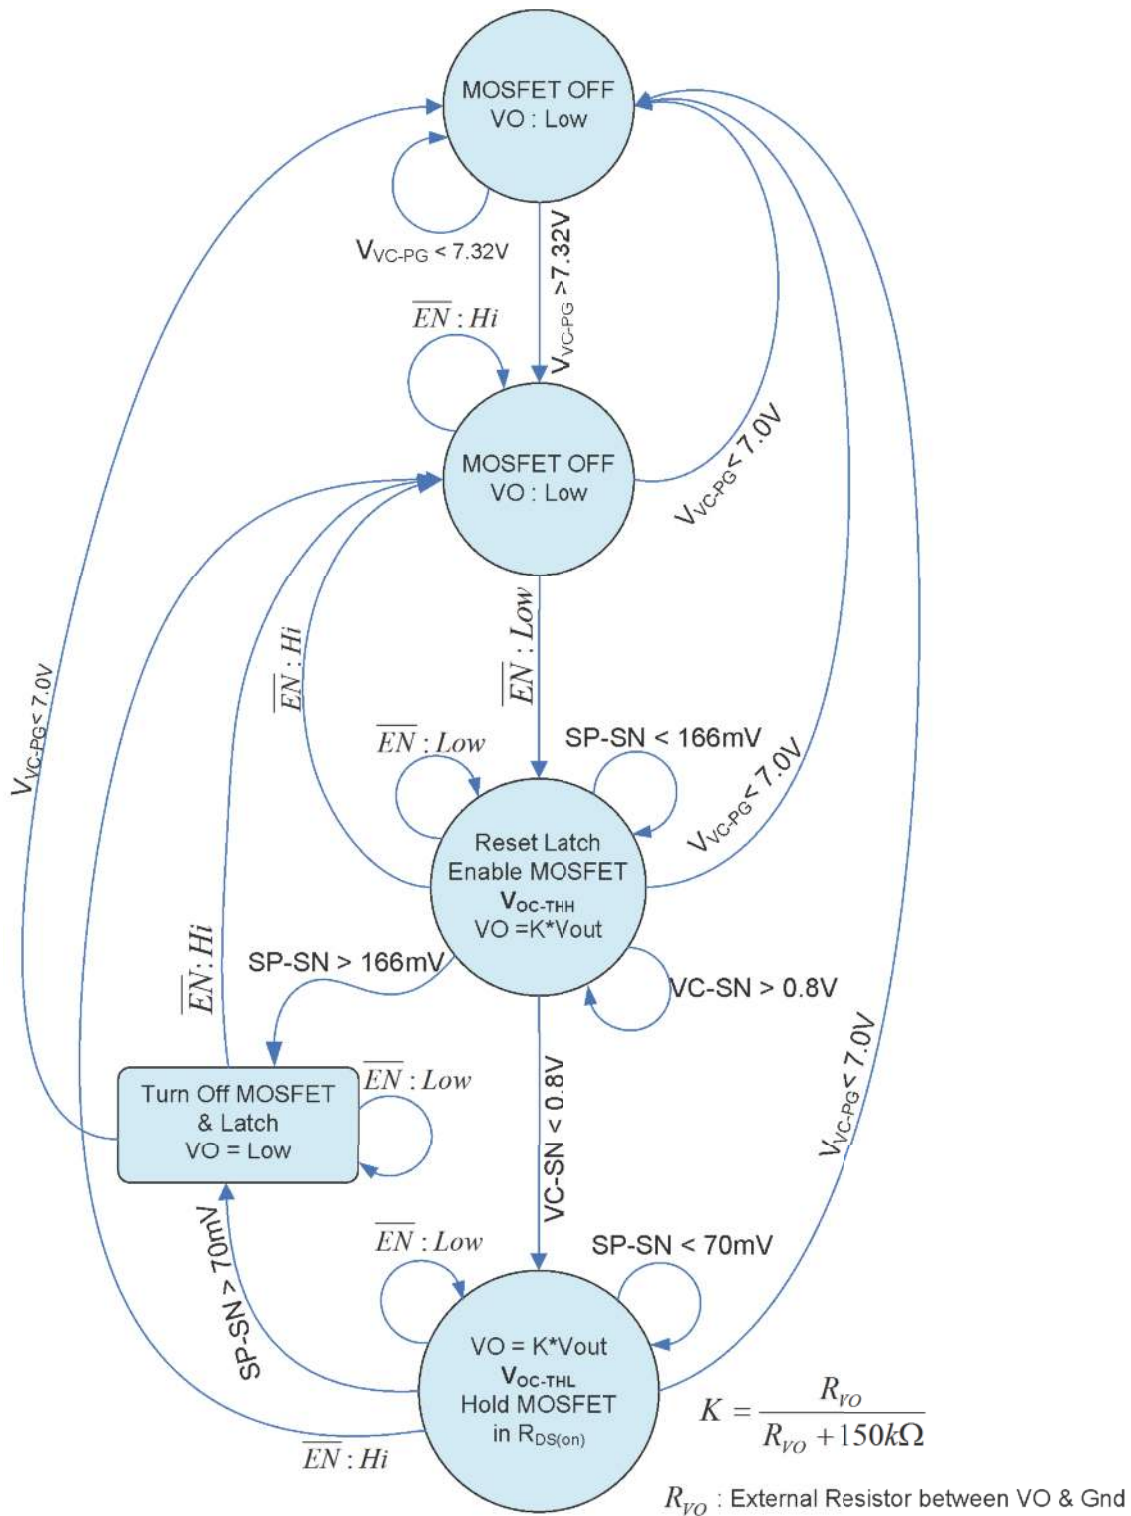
MOSFET OFF
VO : Low

$V_{VC-PG} < 7.32V$

$V_{VC-PG} > 7.32V$

$\overline{EN} : Hi$

MOSFET OFF
VO : Low

$V_{VC-PG} < 7.0V$

$V_{VC-PG} < 7.0V$

$\overline{EN} : Hi$

$\overline{EN} : Low$

$\overline{EN} : Low$

SP-SN < 166mV

$V_{VC-PG} < 7.0V$

Reset Latch
Enable MOSFET
$V_{OC-THH}$
VO =K*Vout

$\overline{EN} : Hi$

SP-SN > 166mV

VC-SN > 0.8V

Turn Off MOSFET
& Latch
VO = Low

$\overline{EN} : Low$

VC-SN < 0.8V

$V_{VC-PG} < 7.0V$

SP-SN > 70mV

$\overline{EN} : Low$

SP-SN < 70mV

VO = K*Vout
$V_{OC-THL}$
Hold MOSFET
in $R_{DS(on)}$

$K = \frac{R_{VO}}{R_{VO} + 150k\Omega}$

$\overline{EN} : Hi$

$R_{VO}$ : External Resistor between VO & Gnd